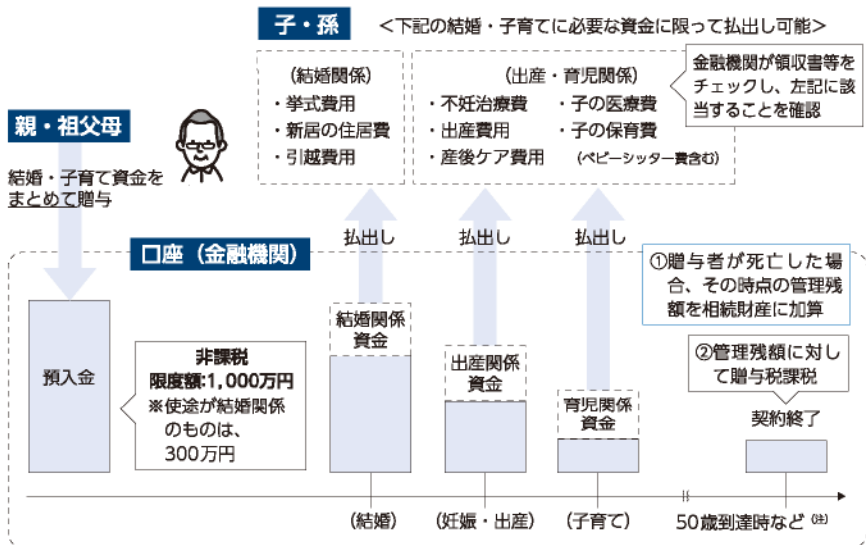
子・孫　＜下記の結婚・子育てに必要な資金に限って払出し可能＞

（結婚関係）
・挙式費用
・新居の住居費
・引越費用

（出産・育児関係）
・不妊治療費　・子の医療費
・出産費用　・子の保育費
・産後ケア費用　（ベビーシッター費含む）

金融機関が領収書等をチェックし、左記に該当することを確認

親・祖父母

結婚・子育て資金をまとめて贈与

払出し　払出し　払出し

口座（金融機関）

①贈与者が死亡した場合、その時点の管理残額を相続財産に加算

預入金

非課税
限度額：1,000万円
※使途が結婚関係のものは、300万円

結婚関係資金

出産関係資金

育児関係資金

②管理残額に対して贈与税課税

契約終了

（結婚）　（妊娠・出産）　（子育て）　50歳到達時など（注）